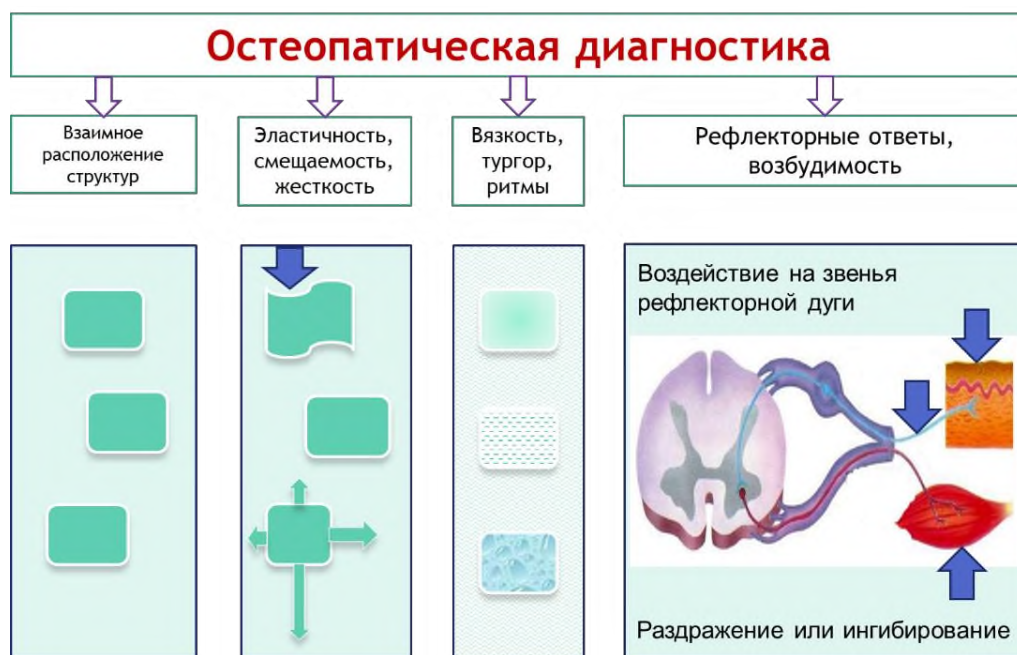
Остеопатическая диагностика

Взаимное расположение структур

Эластичность, смещаемость, жесткость

Вязкость, тургор, ритмы

Рефлекторные ответы, возбудимость

Воздействие на звенья рефлекторной дуги

Раздражение или ингибирование